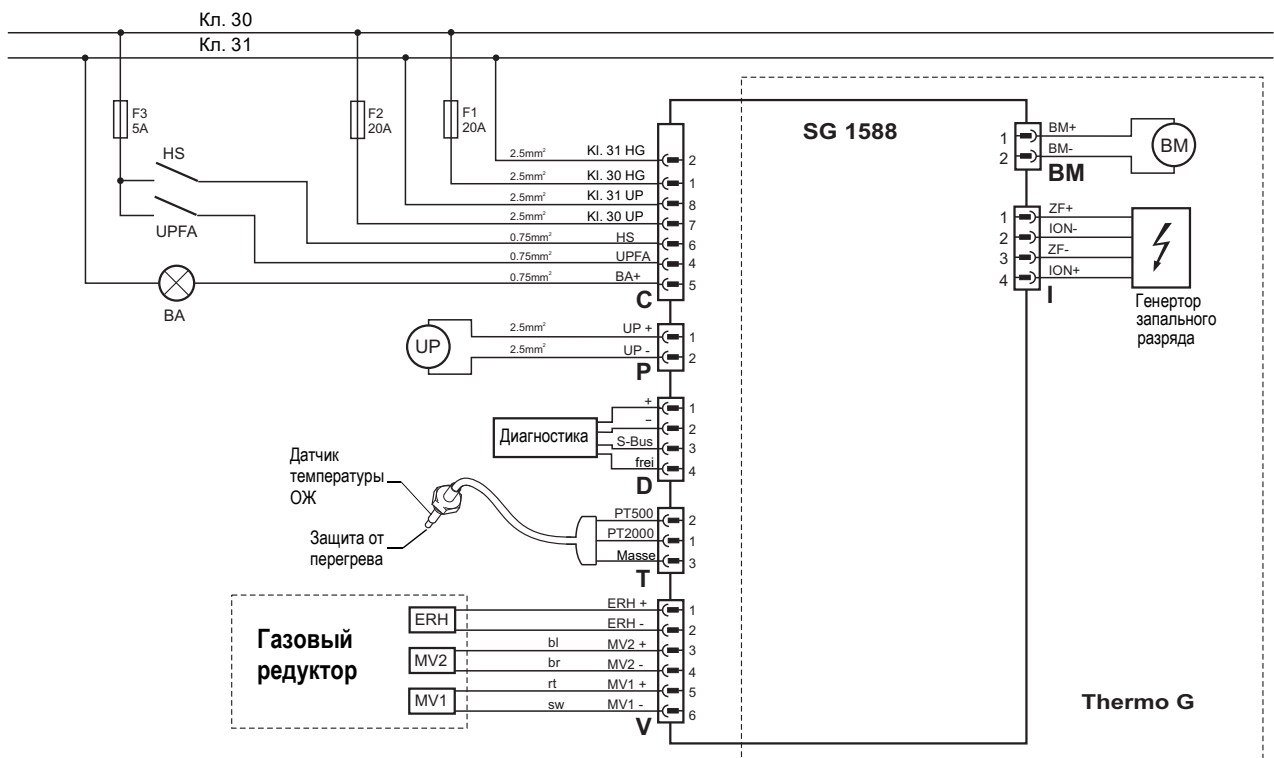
Кл. 30
Кл. 31

F3
5A

F2
20A

F1
20A

HS

UPFA

BA

SG 1588

2.5mm² Kl. 31 HG 2
2.5mm² Kl. 30 HG 1
2.5mm² Kl. 31 UP 8
2.5mm² Kl. 30 UP 7
0.75mm² HS 6
0.75mm² UPFA 4
0.75mm² BA+ 5
C

UP
2.5mm² UP + 1
2.5mm² UP - 2
P

Диагностика
+ 1
- 2
S-Bus 3
frei 4
D

Датчик температуры ОЖ

Защита от перегрева

PT500 2
PT2000 1
Masse 3
T

Газовый редуктор
ERH
MV2
MV1
ERH + 1
ERH - 2
bl MV2 + 3
br MV2 - 4
rt MV1 + 5
sw MV1 - 6
V

1 BM+
2 BM-
BM
BM

1 ZF+
2 ION-
3 ZF-
4 ION+
I

Генертор запального разряда

Thermo G